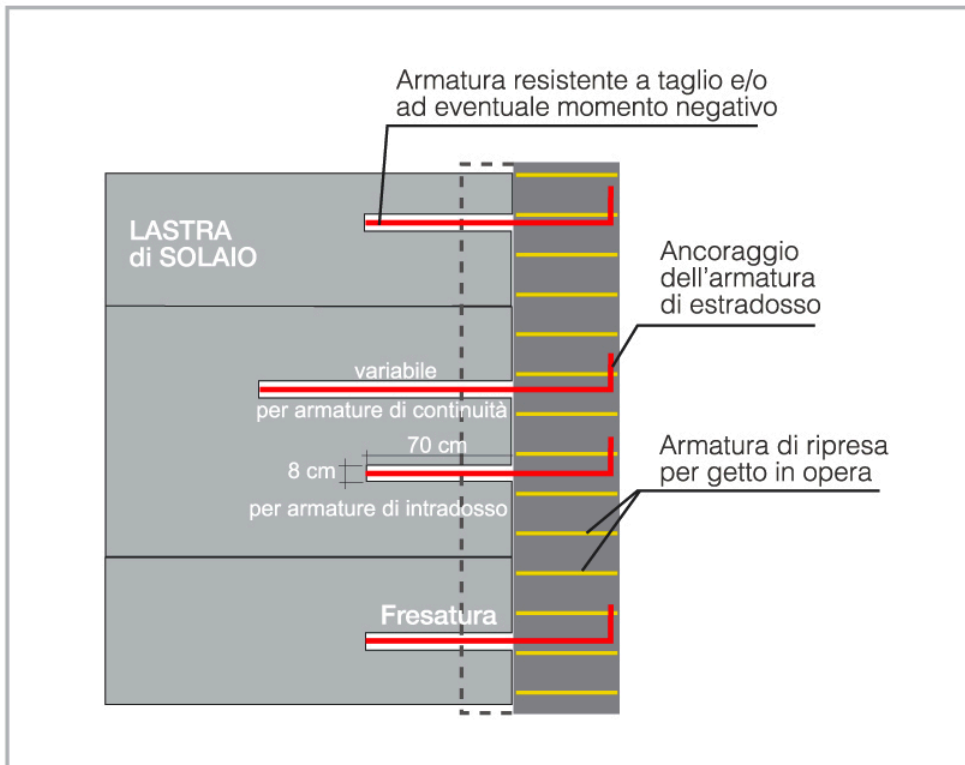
Armatura resistente a taglio e/o ad eventuale momento negativo

LASTRA di SOLAIO

Ancoraggio dell'armatura di estradosso

variabile

per armature di continuità

70 cm

8 cm

Armatura di ripresa per getto in opera

per armature di intradosso

Fresatura